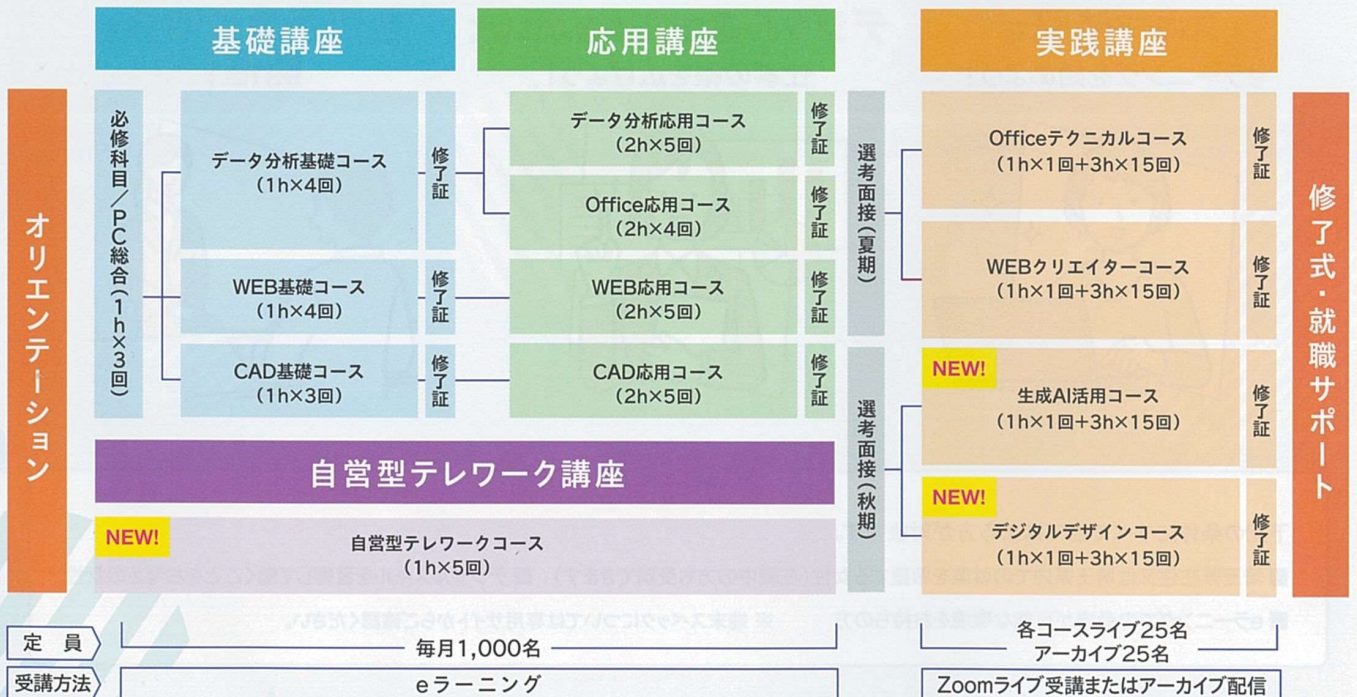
基礎講座

応用講座

実践講座

オリエンテーション

必修科目/PC総合(1h×3回)

データ分析基礎コース
(1h×4回)

修了証

WEB基礎コース
(1h×4回)

修了証

CAD基礎コース
(1h×3回)

修了証

データ分析応用コース
(2h×5回)

修了証

Office応用コース
(2h×4回)

修了証

WEB応用コース
(2h×5回)

修了証

CAD応用コース
(2h×5回)

修了証

選考面接(夏期)

選考面接(秋期)

Officeテクニカルコース
(1h×1回+3h×15回)

修了証

WEBクリエイターコース
(1h×1回+3h×15回)

修了証

NEW!
生成AI活用コース
(1h×1回+3h×15回)

修了証

NEW!
デジタルデザインコース
(1h×1回+3h×15回)

修了証

修了式・就職サポート

自営型テレワーク講座

NEW!
自営型テレワークコース
(1h×5回)

定員
毎月1,000名
各コースライブ25名
アーカイブ25名

受講方法
eラーニング
Zoomライブ受講またはアーカイブ配信